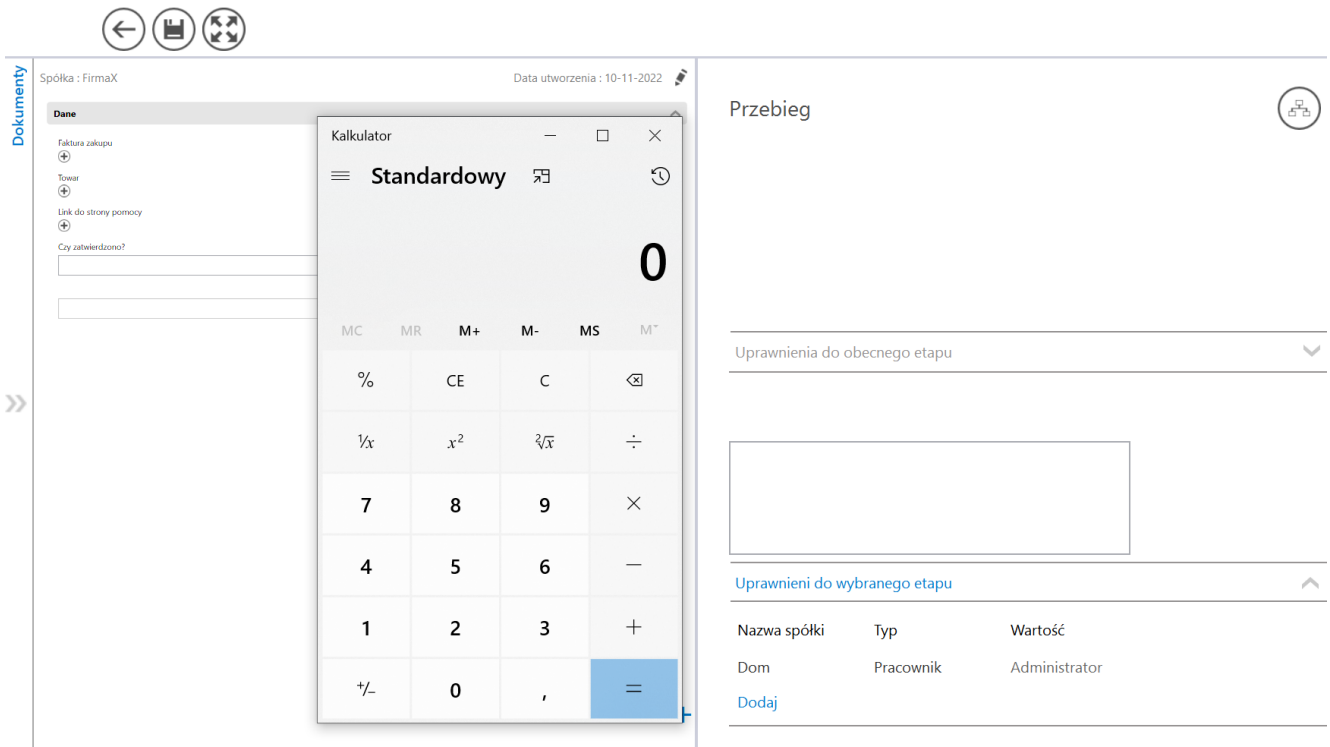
Dokumenty

Spółka : FirmaX

Data utworzenia : 10-11-2022

Dane

Faktura zakupu

Towar

Link do strony pomocy

Czy zatwierdzono?

Kalkulator

Standardowy

0

MC MR M+ M- MS M˅

| % | CE | C | ⌫ |
|---|---|---|---|
| $\frac{1}{x}$ | $x^2$ | $\sqrt[2]{x}$ | ÷ |
| 7 | 8 | 9 | × |
| 4 | 5 | 6 | − |
| 1 | 2 | 3 | + |
| +/− | 0 | , | = |

Przebieg

Uprawnienia do obecnego etapu

Uprawnieni do wybranego etapu

| Nazwa spółki | Typ | Wartość |
|---|---|---|
| Dom | Pracownik | Administrator |

Dodaj